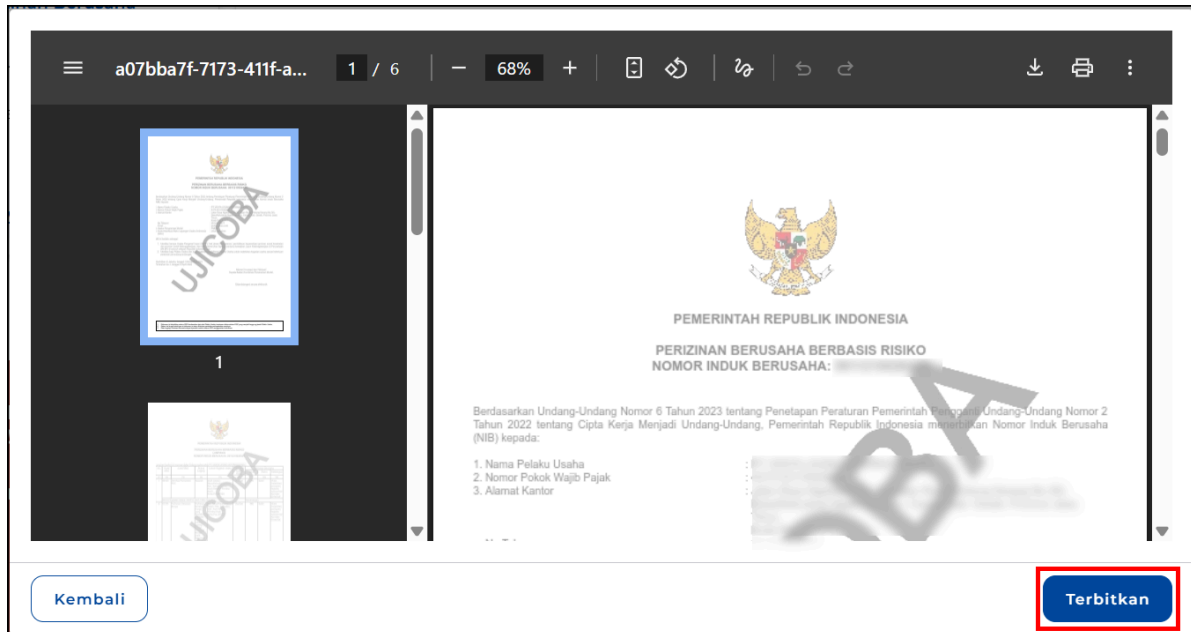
a07bba7f-7173-411f-a... 1 / 6 68%

UJICOBA

1

UJICOBA

PEMERINTAH REPUBLIK INDONESIA

PERIZINAN BERUSAHA BERBASIS RISIKO
NOMOR INDUK BERUSAHA: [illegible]

Berdasarkan Undang-Undang Nomor 6 Tahun 2023 tentang Penetapan Peraturan Pemerintah Pengganti Undang-Undang Nomor 2 Tahun 2022 tentang Cipta Kerja Menjadi Undang-Undang, Pemerintah Republik Indonesia menerbitkan Nomor Induk Berusaha (NIB) kepada:

1. Nama Pelaku Usaha : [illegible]
2. Nomor Pokok Wajib Pajak : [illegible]
3. Alamat Kantor : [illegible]

BA

Kembali

Terbitkan